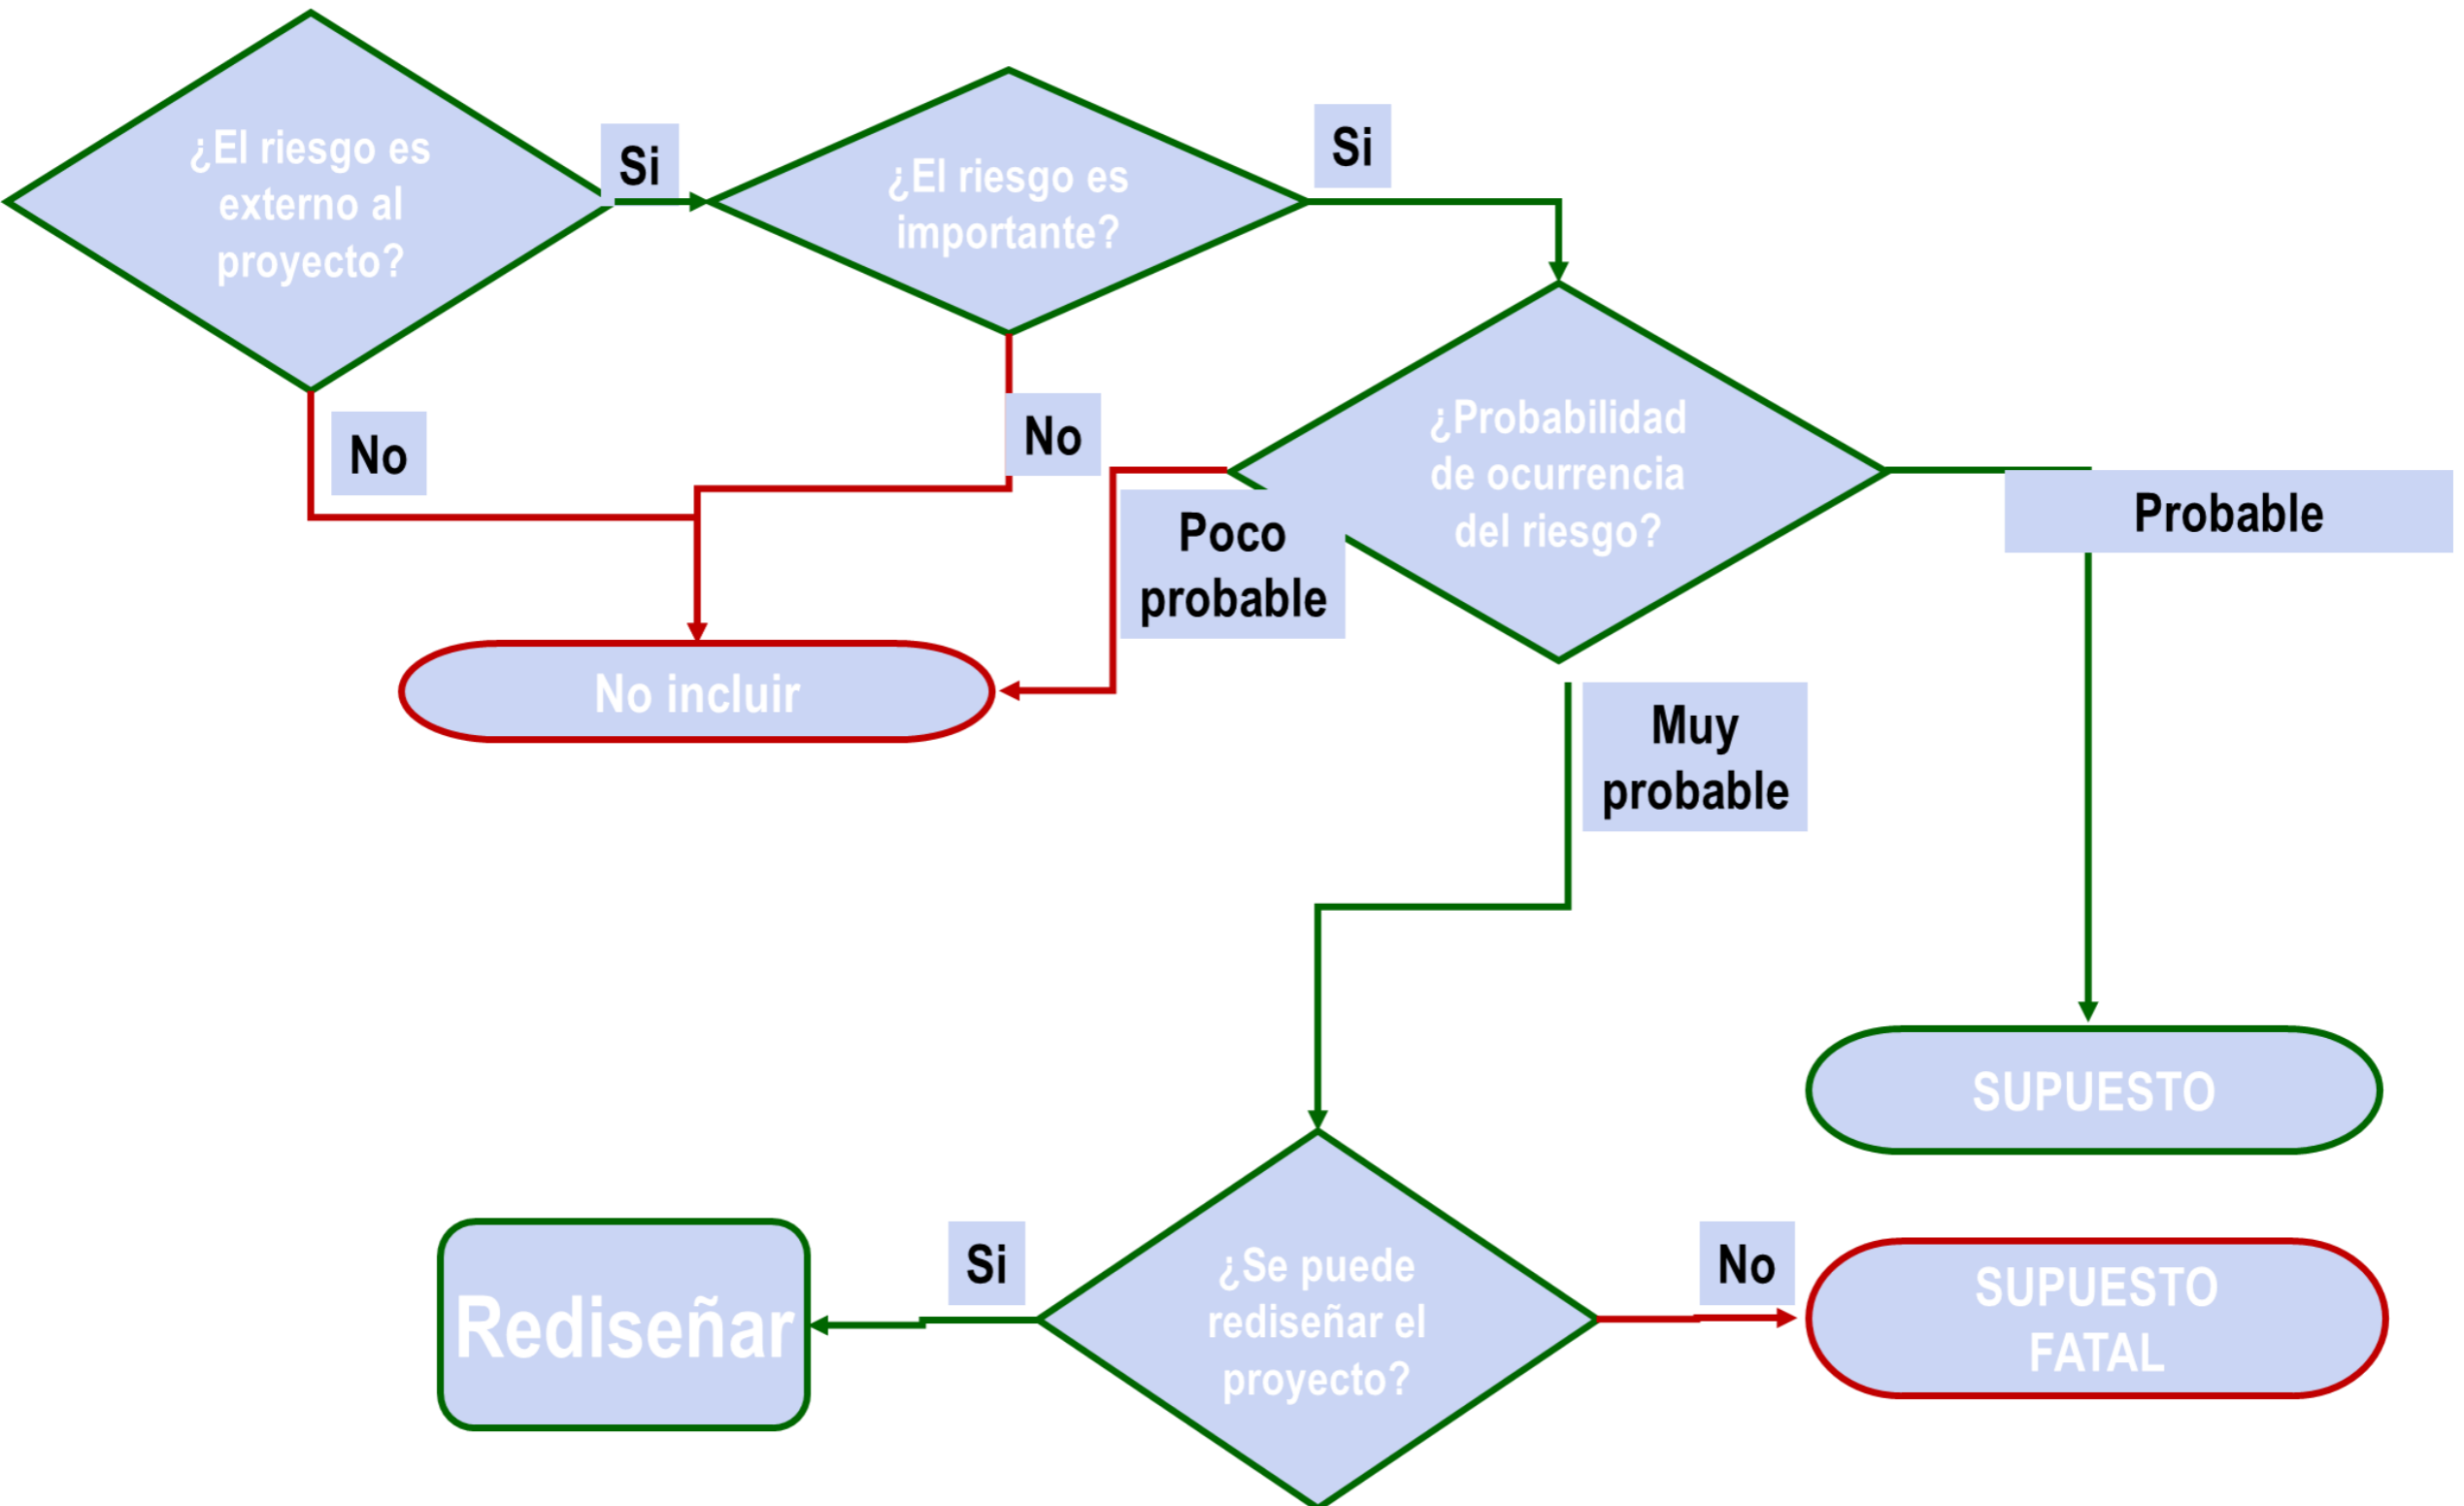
¿El riesgo es externo al proyecto?

Si

¿El riesgo es importante?

Si

No

No

¿Probabilidad de ocurrencia del riesgo?

Poco probable

Probable

No incluir

Muy probable

SUPUESTO

Rediseñar

Si

¿Se puede rediseñar el proyecto?

No

SUPUESTO FATAL